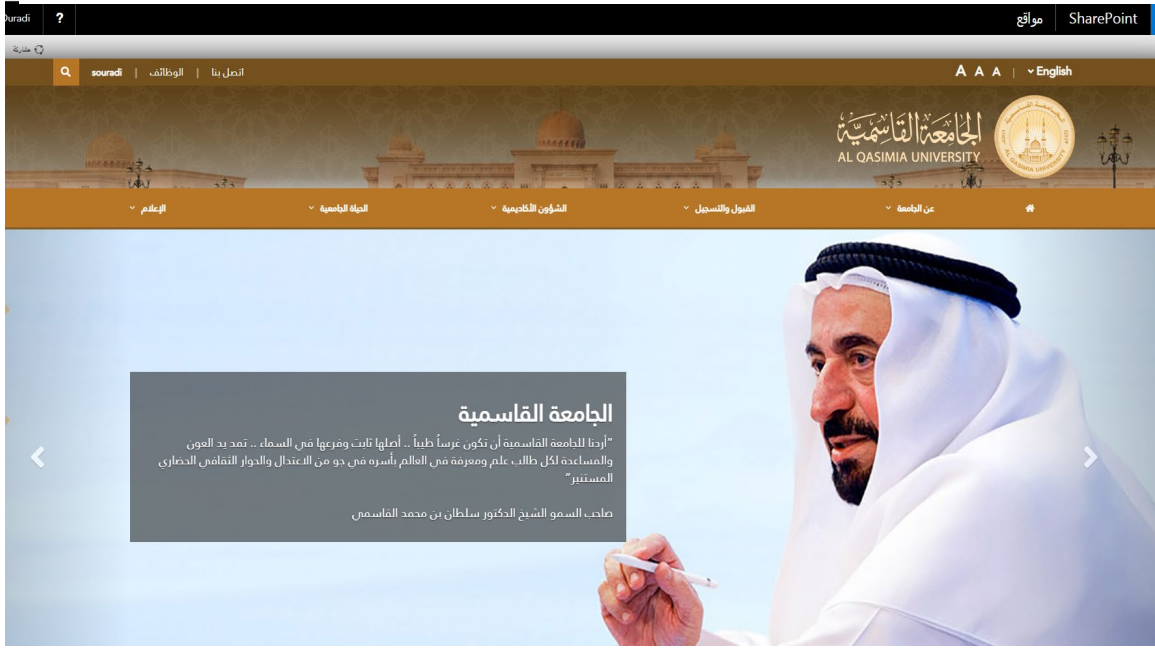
Souradi ? SharePoint مواقع

مشاركة

souradi | الوظائف | اتصل بنا

A A A | English

الجامعة القاسمية
AL QASIMIA UNIVERSITY

عن الجامعة
القبول والتسجيل
الشؤون الأكاديمية
الحياة الجامعية
الإعلام

الجامعة القاسمية

"أردنا للجامعة القاسمية أن تكون غرساً طيباً .. أصلها ثابت وفرعها في السماء .. تمد يد العون والمساعدة لكل طالب علم ومعرفة في العالم بأسره في جو من الاعتدال والحوار الثقافي الحضاري المستنير"

صاحب السمو الشيخ الدكتور سلطان بن محمد القاسمي